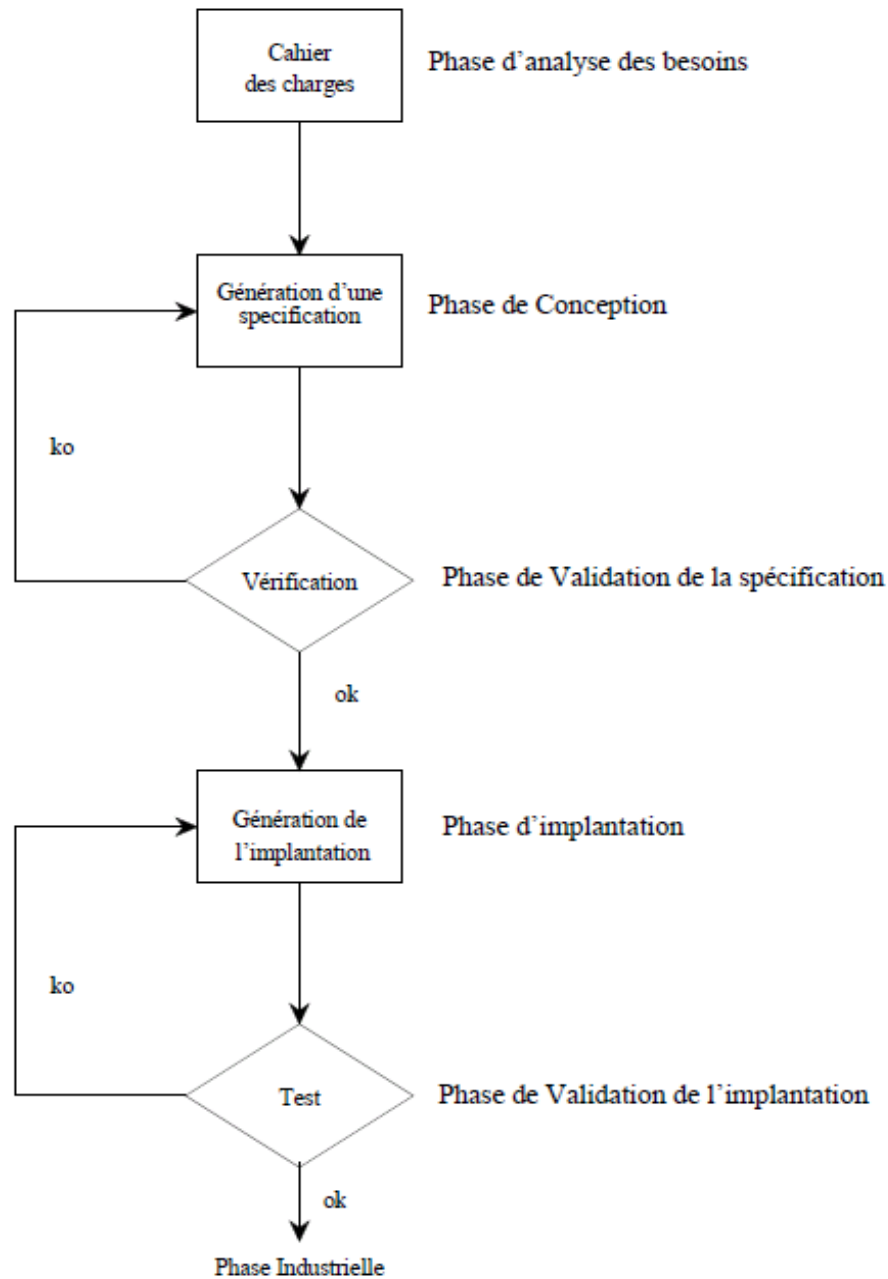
Cahier des charges

Phase d’analyse des besoins

Génération d’une specification

Phase de Conception

ko

Vérification

Phase de Validation de la spécification

ok

Génération de l’implantation

Phase d’implantation

ko

Test

Phase de Validation de l’implantation

ok

Phase Industrielle